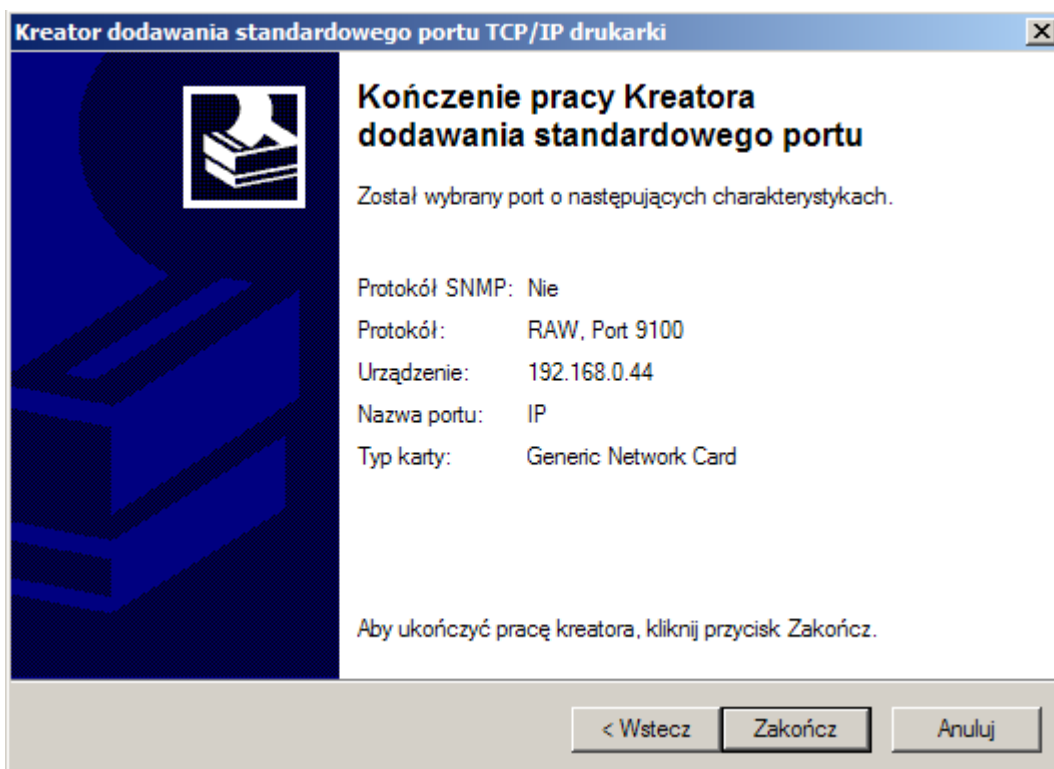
Kreator dodawania standardowego portu TCP/IP drukarki

Kończenie pracy Kreatora dodawania standardowego portu

Został wybrany port o następujących charakterystykach.

| | |
|---|---|
| Protokół SNMP: | Nie |
| Protokół: | RAW, Port 9100 |
| Urządzenie: | 192.168.0.44 |
| Nazwa portu: | IP |
| Typ karty: | Generic Network Card |

Aby ukończyć pracę kreatora, kliknij przycisk Zakończ.

< Wstecz
Zakończ
Anuluj